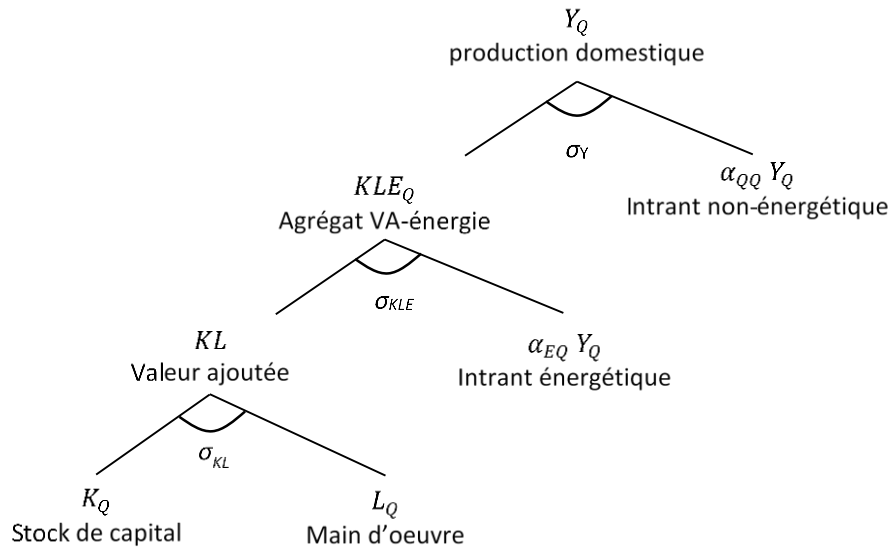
$Y_Q$
production domestique

$\sigma_Y$

$KLE_Q$
Agrégat VA-énergie

$\alpha_{QQ}\ Y_Q$
Intrant non-énergétique

$\sigma_{KLE}$

$KL$
Valeur ajoutée

$\alpha_{EQ}\ Y_Q$
Intrant énergétique

$\sigma_{KL}$

$K_Q$
Stock de capital

$L_Q$
Main d'oeuvre